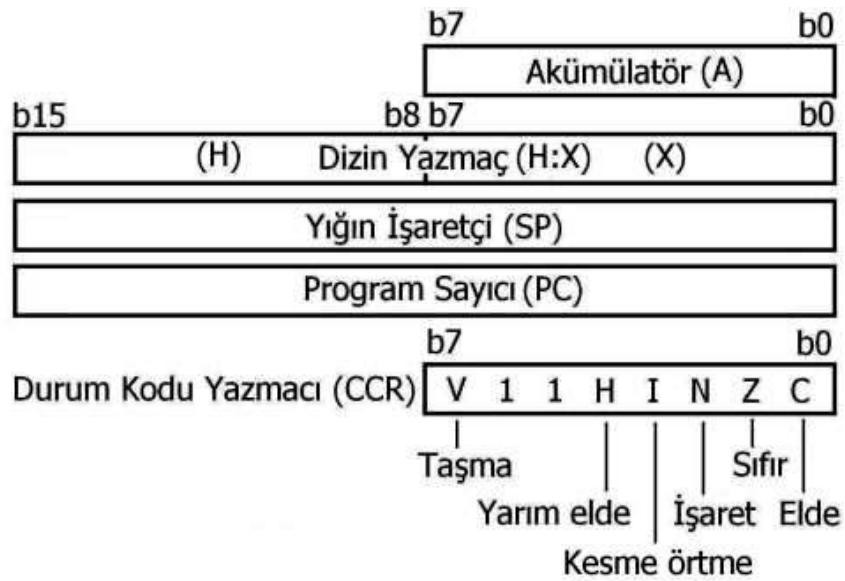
b7 b0

Akümülatör (A)

b15 b8 b7 b0

(H) Dizin Yazmaç (H:X) (X)

Yığın İşaretçi (SP)

Program Sayıcı (PC)

b7 b0

Durum Kodu Yazmacı (CCR) V 1 1 H I N Z C

Taşma

Sıfır

Yarım elde

İşaret

Elde

Kesme örtme